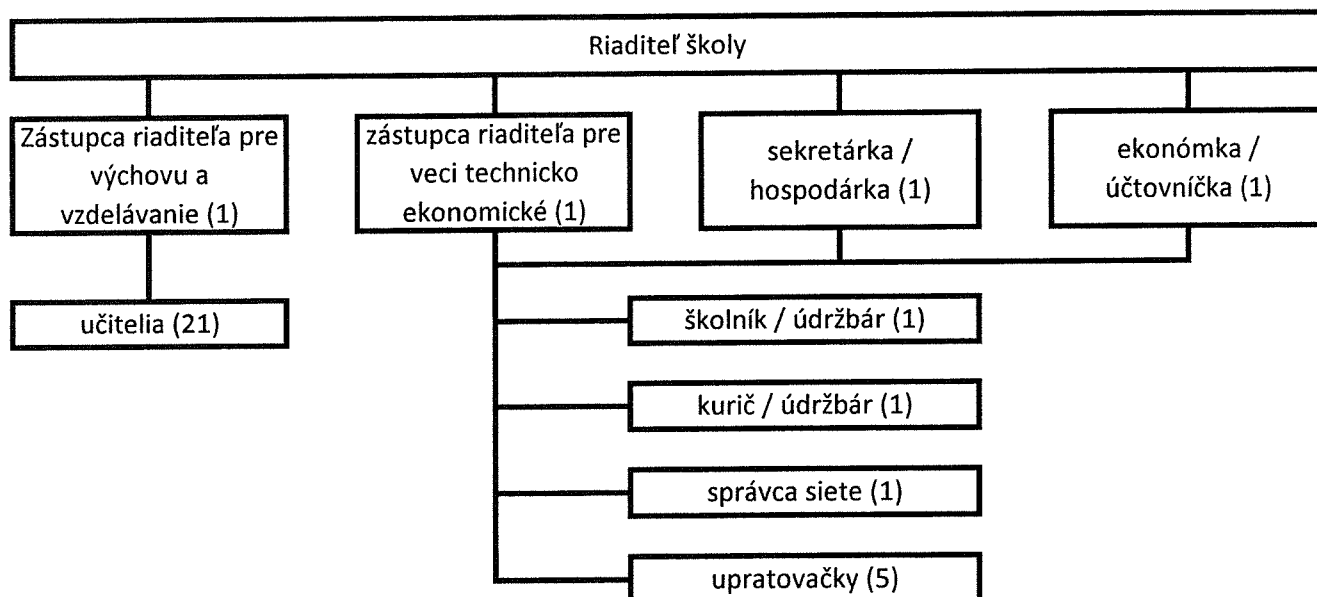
Riaditeľ školy

Zástupca riaditeľa pre výchovu a vzdelávanie (1)

zástupca riaditeľa pre veci technicko ekonomické (1)

sekretárka / hospodárka (1)

ekonómka / účtovníčka (1)

učitelia (21)

školník / údržbár (1)

kurič / údržbár (1)

správca siete (1)

upratovačky (5)